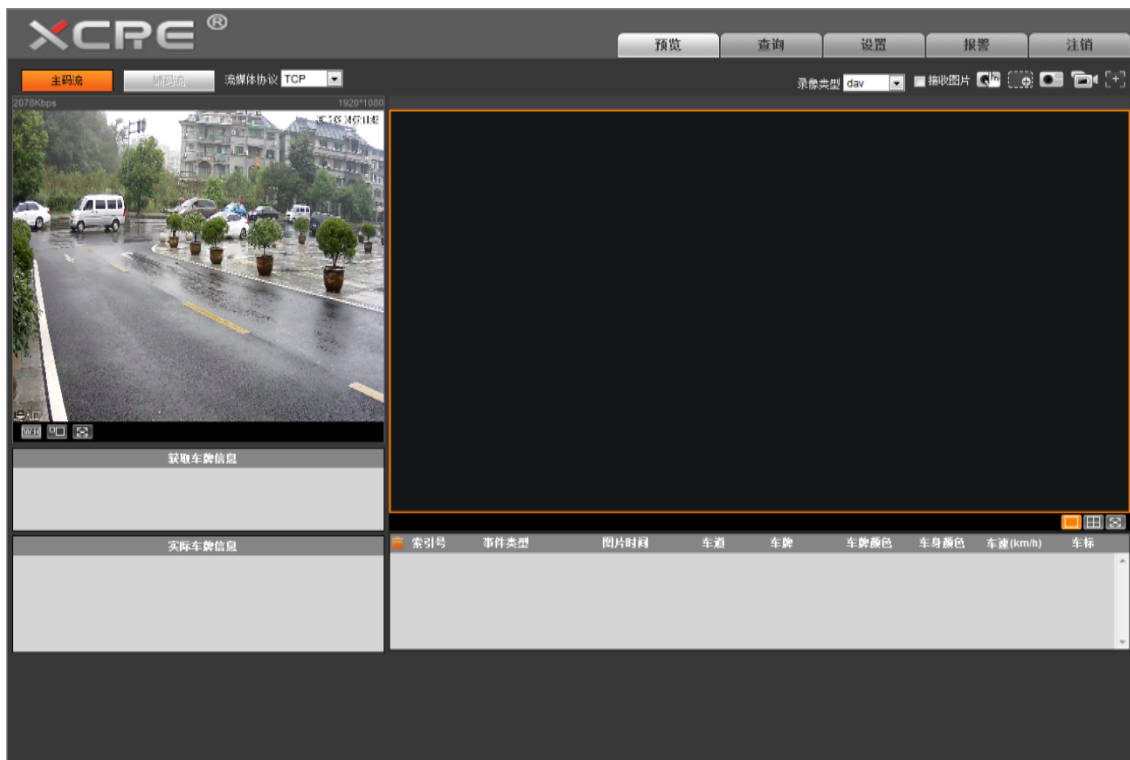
XCRE ®

预览 查询 设置 报警 注销

主码流 辅码流 流媒体协议 TCP

录像类型 dav 接收图片

2078Kbps 1920*1080

获取车牌信息

实际车牌信息

| 索引号 | 事件类型 | 图片时间 | 车道 | 车牌 | 车牌颜色 | 车身颜色 | 车速(km/h) | 车标 |
|---|---|---|---|---|---|---|---|---|